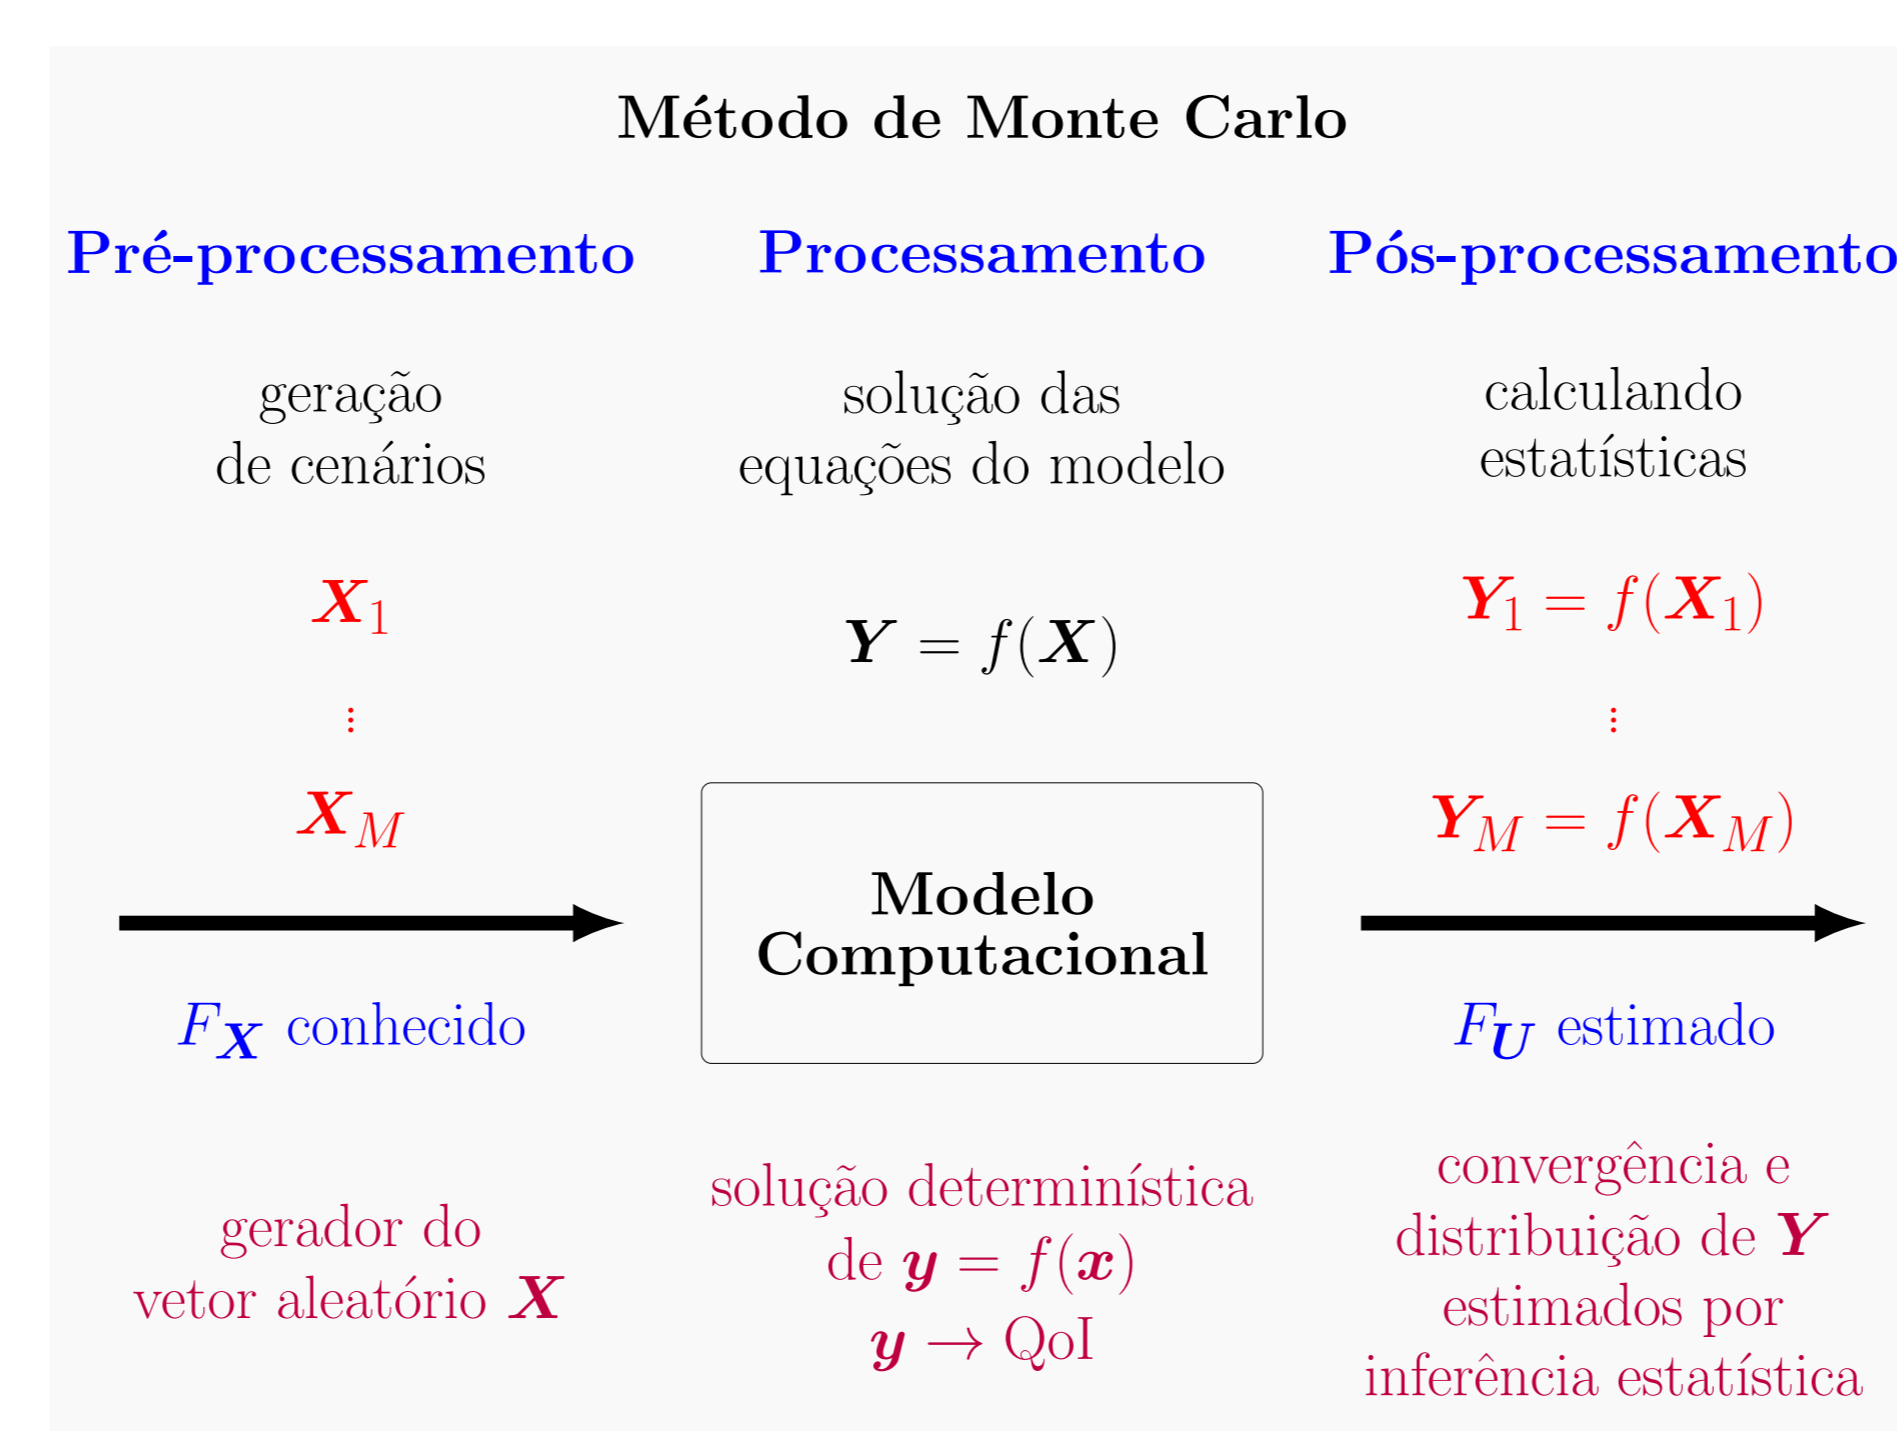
Método de Monte Carlo

Pré-processamento

geração de cenários

$\boldsymbol{X}_1$

$\vdots$

$\boldsymbol{X}_M$

$F_{\boldsymbol{X}}$ conhecido

gerador do vetor aleatório $\boldsymbol{X}$

Processamento

solução das equações do modelo

$\boldsymbol{Y} = f(\boldsymbol{X})$

Modelo Computacional

solução determinística de $\boldsymbol{y} = f(\boldsymbol{x})$

$\boldsymbol{y} \rightarrow$ QoI

Pós-processamento

calculando estatísticas

$\boldsymbol{Y}_1 = f(\boldsymbol{X}_1)$

$\vdots$

$\boldsymbol{Y}_M = f(\boldsymbol{X}_M)$

$F_{\boldsymbol{U}}$ estimado

convergência e distribuição de $\boldsymbol{Y}$ estimados por inferência estatística